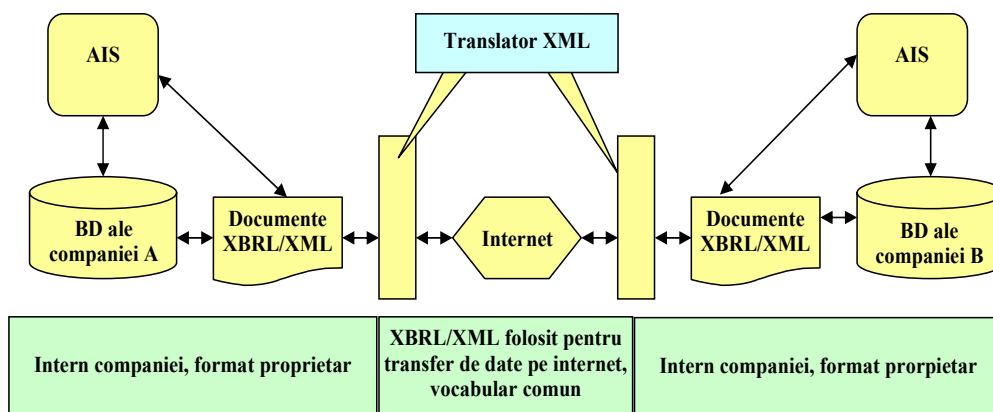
AIS

Translator XML

AIS

BD ale companiei A

Documente XBRL/XML

Internet

Documente XBRL/XML

BD ale companiei B

Intern companiei, format proprietar

XBRL/XML folosit pentru transfer de date pe internet, vocabular comun

Intern companiei, format prorpietar